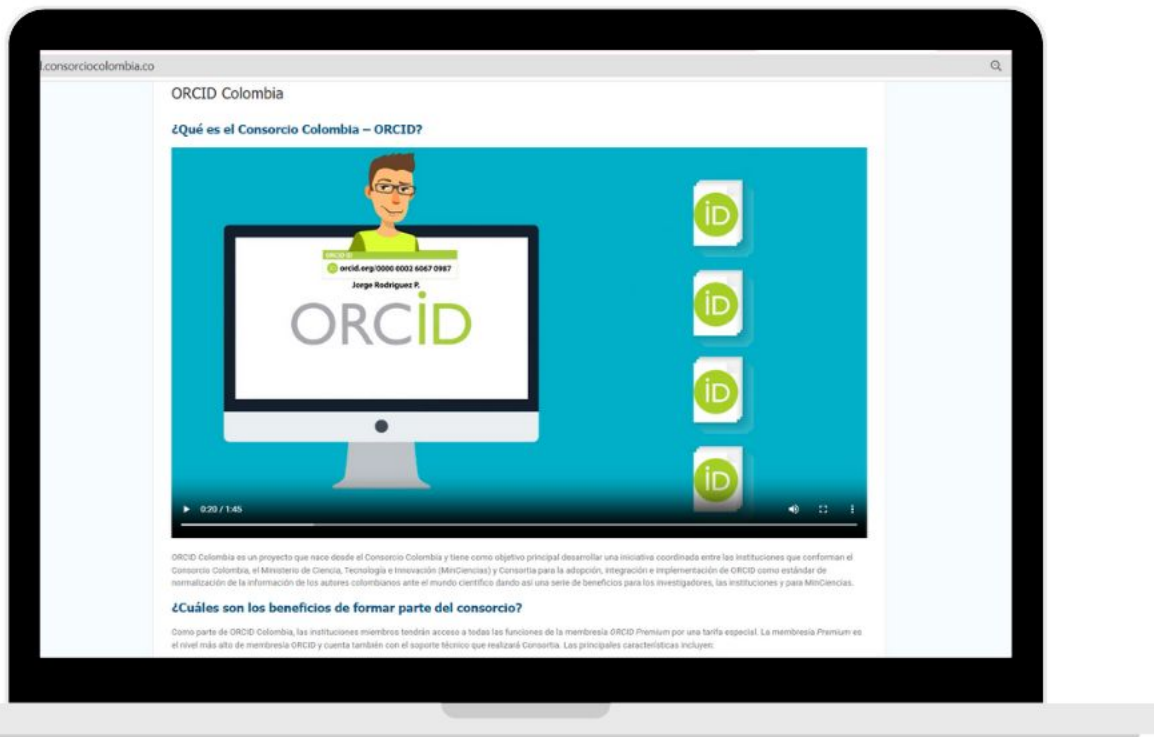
l.consorciocolombia.co

ORCID Colombia

¿Qué es el Consorcio Colombia – ORCID?

ORCID iD

orcid.org/0000 0002 6067 0987

Jorge Rodriguez P.

ORCID

iD

iD

iD

iD

0:20 / 1:45

ORCID Colombia es un proyecto que nace desde el Consorcio Colombia y tiene como objetivo principal desarrollar una iniciativa coordinada entre las instituciones que conforman el Consorcio Colombia, el Ministerio de Ciencia, Tecnología e Innovación (MinCiencias) y Consortia para la adopción, integración e implementación de ORCID como estándar de normalización de la información de los autores colombianos ante el mundo científico dando así una serie de beneficios para los investigadores, las instituciones y para MinCiencias.

¿Cuáles son los beneficios de formar parte del consorcio?

Como parte de ORCID Colombia, las instituciones miembros tendrán acceso a todas las funciones de la membresía ORCID Premium por una tarifa especial. La membresía Premium es el nivel más alto de membresía ORCID y cuenta también con el soporte técnico que realizará Consortia. Las principales características incluyen: